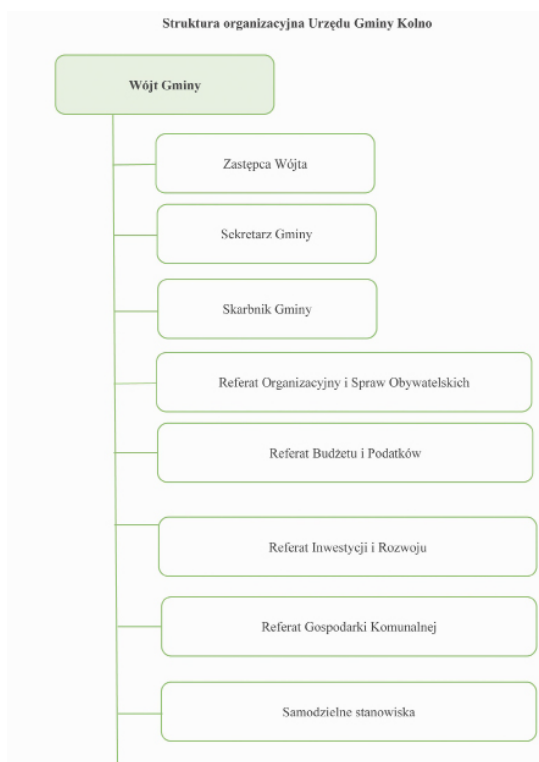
Struktura organizacyjna Urzędu Gminy Kolno

Wójt Gminy

Zastępca Wójta

Sekretarz Gminy

Skarbnik Gminy

Referat Organizacyjny i Spraw Obywatelskich

Referat Budżetu i Podatków

Referat Inwestycji i Rozwoju

Referat Gospodarki Komunalnej

Samodzielne stanowiska